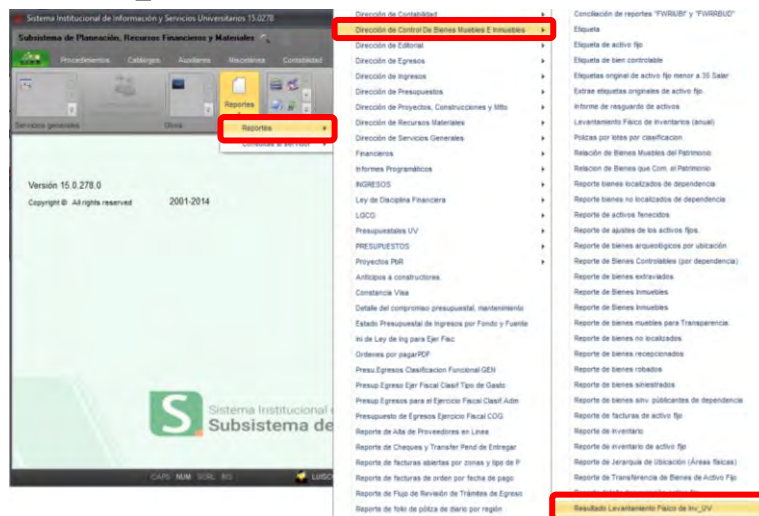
Sistema Institucional de Información y Servicios Universitarios 15.0278

Subsistema de Planeación, Recursos Financieros y Materiales

Procedimientos Catálogos Auxiliares Macroderea Contabilidad

Servicios generales Obra Reportes

Reportes
Consultas al servidor

Versión 15.0.278.0
Copyright © All rights reserved 2001-2014

Sistema Institucional
Subsistema de

CAPS NUM SCRL INS

Dirección de Contabilidad
Dirección de Control De Bienes Muebles E Inmuebles
Dirección de Editorial
Dirección de Egresos
Dirección de Ingresos
Dirección de Presupuestos
Dirección de Proyectos, Construcciones y Mtto
Dirección de Recursos Materiales
Dirección de Servicios Generales
Financieros
Informes Programáticos
INGRESOS
Ley de Disciplina Financiera
LGCG
Presupuestales UV
PRESUPUESTOS
Proyectos PbR
Anticipos a constructores
Constancia Visa
Detalle del compromiso presupuestal, mantenimiento
Estado Presupuestal de Ingresos por Fondo y Fuente
Ini de Ley de Ing para Ejer Fisc
Ordenes por pagarPDF
Presu Egresos Clasificacion Funcional GEN
Presup Egreso Ejer Fiscal Clasif Tipo de Gasto
Presup Egresos para el Ejercicio Fiscal Clasif Admi
Presupuesto de Egresos Ejercicio Fiscal COG
Reporte de Alta de Proveedores en Linea
Reporte de Cheques y Transfer Pend de Entregar
Reporte de facturas abiertas por zonas y tipo de P
Reporte de facturas de orden por fecha de pago
Reporte de Flujo de Revisión de Trámites de Egreso
Reporte de folio de póliza de diario por región

Conciliación de reportes "FWRIUBI" y "FWRRBUD"
Etiqueta
Etiqueta de activo fijo
Etiqueta de bien controlable
Etiquetas original de activo fijo menor a 35 Salar
Extrae etiquetas originales de activo fijo.
Informe de resguardo de activos
Levantamiento Físico de Inventarios (anual)
Polizas por lotes por clasificacion
Relación de Bienes Muebles del Patrimonio
Relacion de Bienes que Con. el Patrimonio
Reporte bienes localizados de dependencia
Reporte bienes no localizados de dependencia
Reporte de activos fenecidos
Reporte de ajustes de los activos fijos.
Reporte de bienes arqueológicos por ubicación
Reporte de Bienes Controlables (por dependencia)
Reporte de bienes extraviados
Reporte de Bienes Inmuebles
Reporte de Bienes Inmuebles
Reporte de bienes muebles para Transparencia
Reporte de bienes no localizados
Reporte de bienes recepcionados
Reporte de bienes robados
Reporte de bienes siniestrados
Reporte de bienes s/no públicantes de dependencia
Reporte de facturas de activo fijo
Reporte de inventario
Reporte de inventario de activo fijo
Reporte de Jerarquía de Ubicación (Áreas físicas)
Reporte de Transferencia de Bienes de Activo Fijo
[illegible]
Resultado Levantamiento Físico de Inv_UV